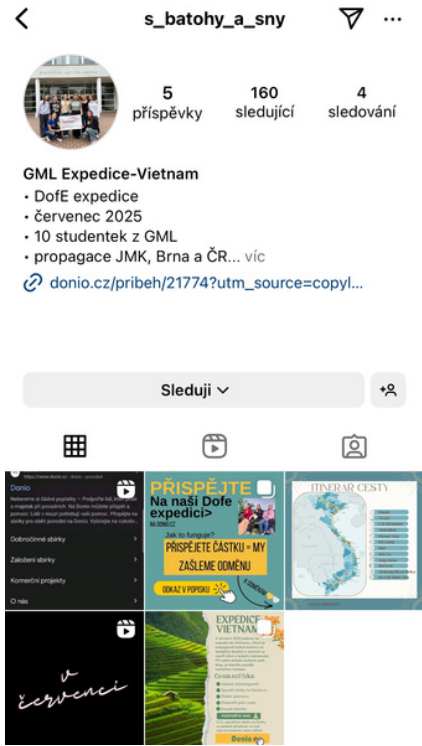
s_batohy_a_sny

5 příspěvky
160 sledující
4 sledování

GML Expedice-Vietnam
• DofE expedice
• červenec 2025
• 10 studentek z GML
• propagace JMK, Brna a ČR... víc
donio.cz/pribeh/21774?utm_source=copyl...

Sledují

Donio
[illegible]
Dobročinné sbírky
Založení sbírky
Komerční projekty
O nás

PŘISPĚJTE
Na naši Dofe expedici>
Jak to funguje?
PŘISPĚJETE ČÁSTKU = MY ZAŠLEME ODMĚNU
ODKAZ V POPISKU

ITINERÁŘ CESTY

v červenci

EXPEDICE VIETNAM
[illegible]
Donio